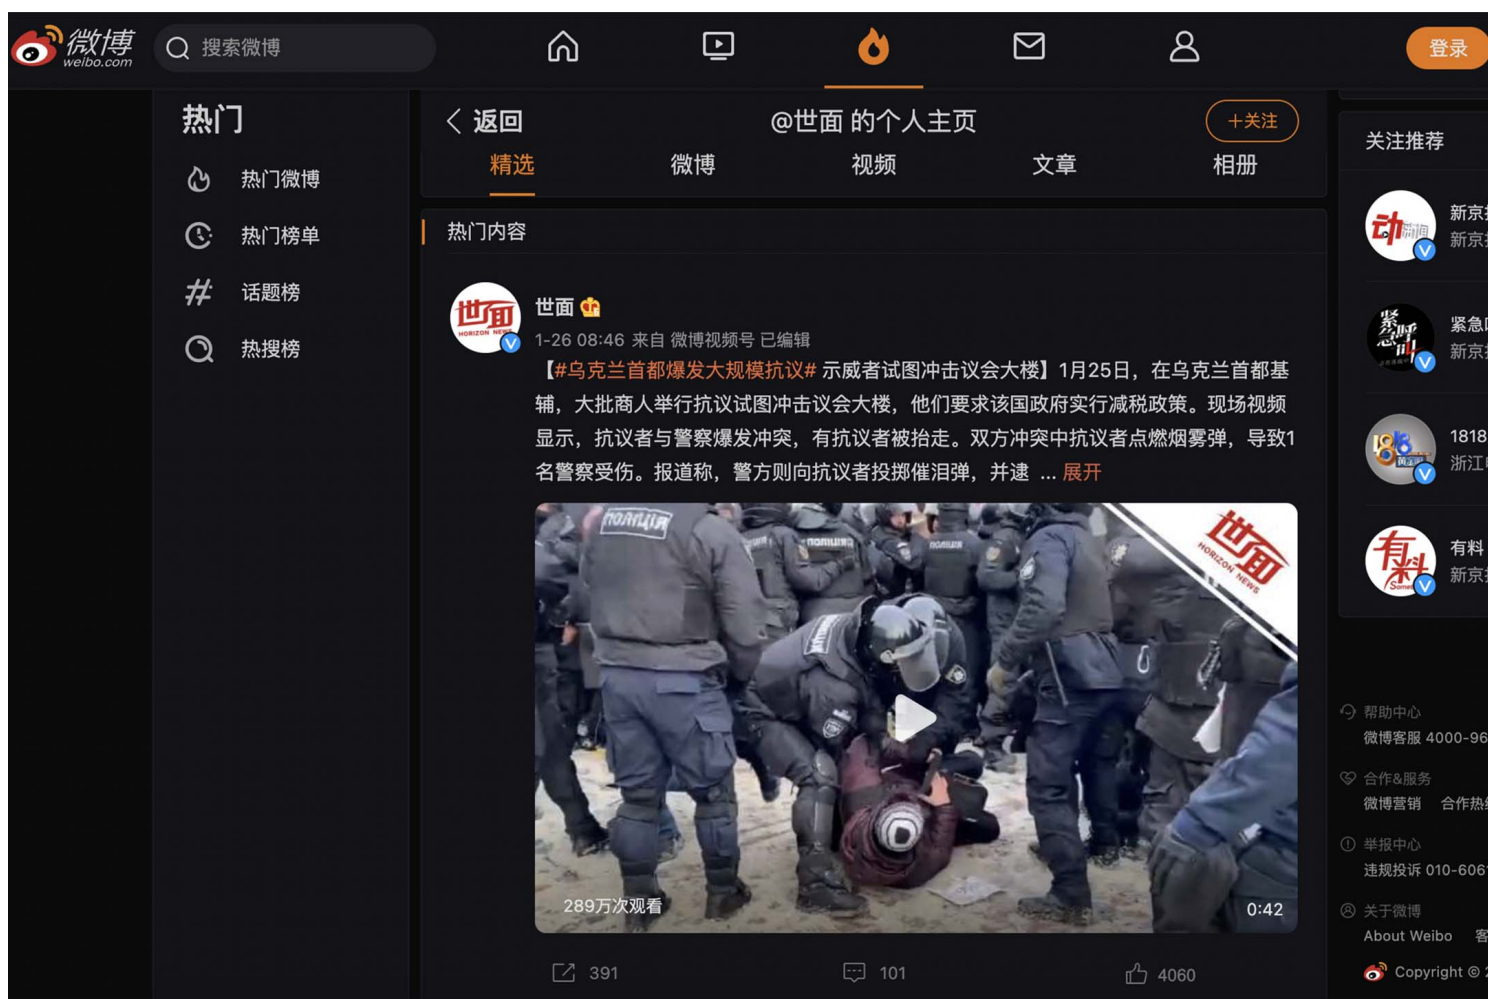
微博 weibo.com
搜索微博
登录

热门
热门微博
热门榜单
话题榜
热搜榜

返回
@世面 的个人主页
+关注
精选
微博
视频
文章
相册

热门内容

世面
1-26 08:46 来自 微博视频号 已编辑
【#乌克兰首都爆发大规模抗议# 示威者试图冲击议会大楼】1月25日，在乌克兰首都基辅，大批商人举行抗议试图冲击议会大楼，他们要求该国政府实行减税政策。现场视频显示，抗议者与警察爆发冲突，有抗议者被抬走。双方冲突中抗议者点燃烟雾弹，导致1名警察受伤。报道称，警方则向抗议者投掷催泪弹，并逮 ... 展开

ПОЛІЦІЯ
ПОЛІЦІЯ
ПОЛІЦІЯ
世面 HORIZON NEWS
289万次观看
0:42

391
101
4060

关注推荐
新京
新京
紧急
新京
1818
浙江
有料
新京

帮助中心
微博客服 4000-96
合作&服务
微博营销 合作热
举报中心
违规投诉 010-606
关于微博
About Weibo 客
Copyright ©